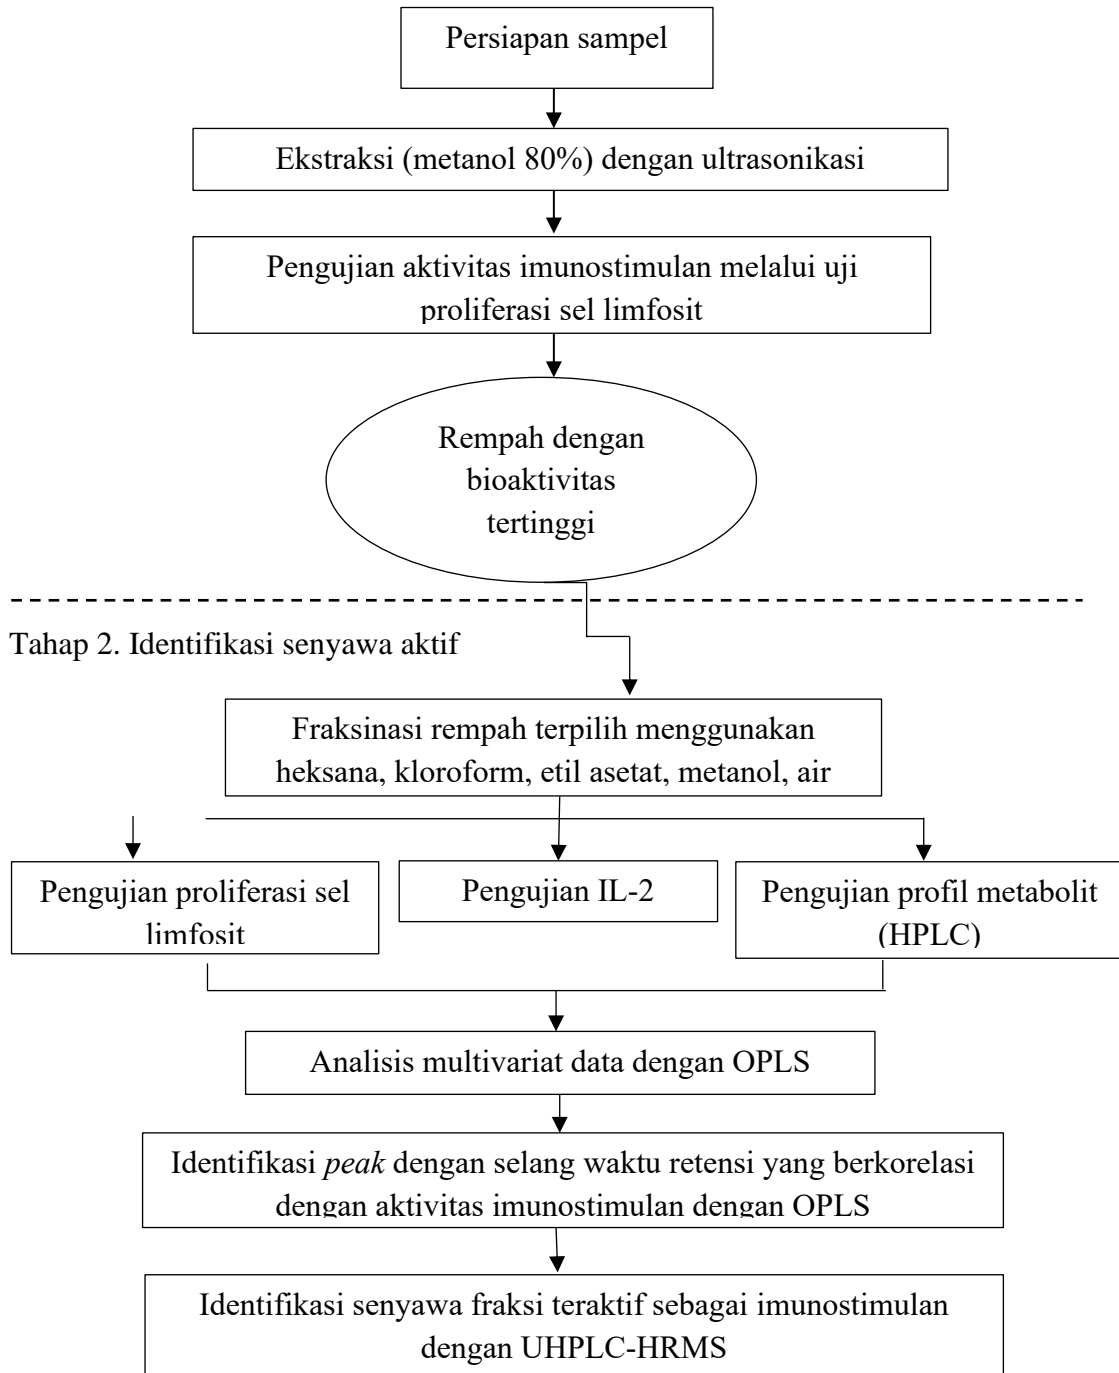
Persiapan sampel

Ekstraksi (metanol 80%) dengan ultrasonikasi

Pengujian aktivitas imunostimulan melalui uji proliferasi sel limfosit

Rempah dengan bioaktivitas tertinggi

Tahap 2. Identifikasi senyawa aktif

Fraksinasi rempah terpilih menggunakan heksana, kloroform, etil asetat, metanol, air

Pengujian proliferasi sel limfosit

Pengujian IL-2

Pengujian profil metabolit (HPLC)

Analisis multivariat data dengan OPLS

Identifikasi *peak* dengan selang waktu retensi yang berkorelasi dengan aktivitas imunostimulan dengan OPLS

Identifikasi senyawa fraksi teraktif sebagai imunostimulan dengan UHPLC-HRMS